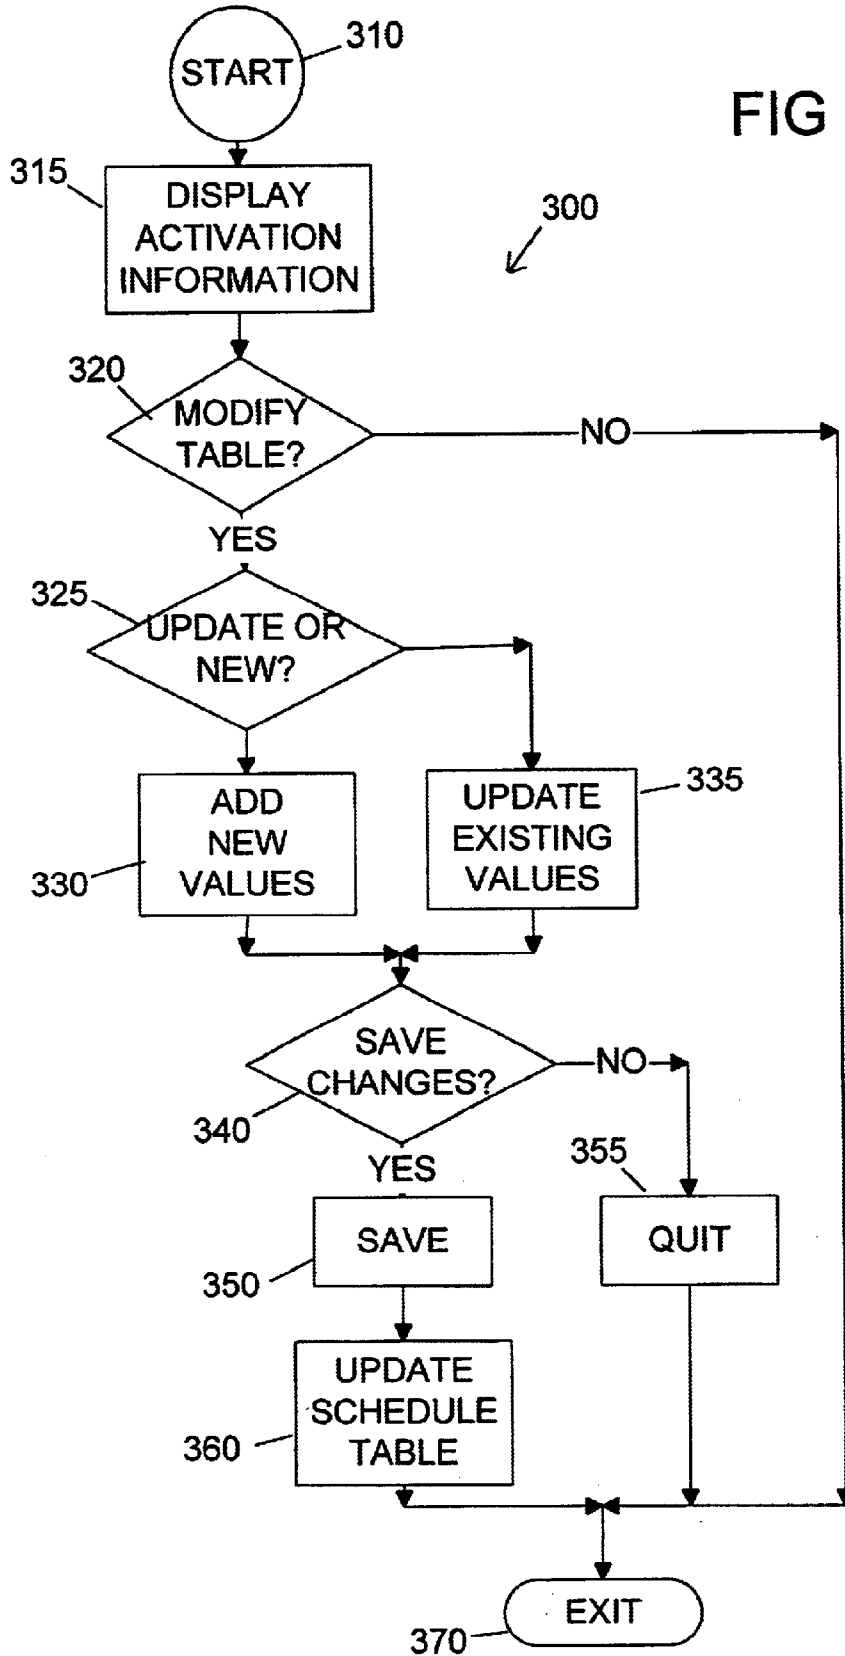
FIG

300

310
START

315
DISPLAY ACTIVATION INFORMATION

320
MODIFY TABLE?

NO

YES

325
UPDATE OR NEW?

330
ADD NEW VALUES

335
UPDATE EXISTING VALUES

340
SAVE CHANGES?

NO

YES

350
SAVE

355
QUIT

360
UPDATE SCHEDULE TABLE

370
EXIT